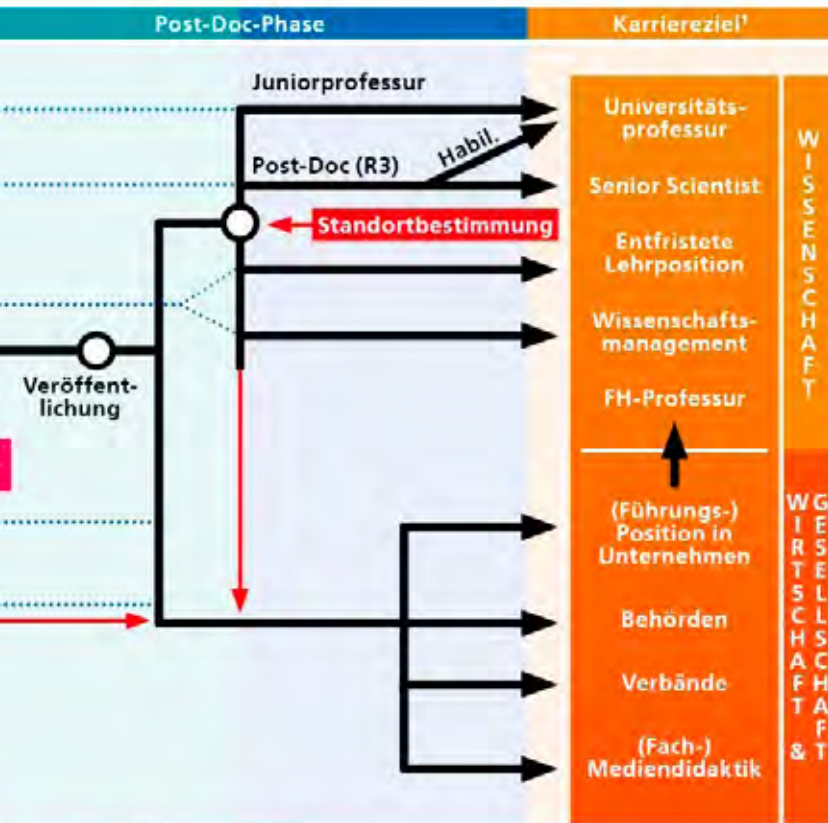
Post-Doc-Phase

Karriereziel¹

Juniorprofessur

Habil.

Post-Doc (R3)

Standortbestimmung

Veröffentlichung

Universitätsprofessur

Senior Scientist

Entfristete Lehrposition

Wissenschaftsmanagement

FH-Professur

WISSENSCHAFT

(Führungs-) Position in Unternehmen

Behörden

Verbände

(Fach-) Mediendidaktik

WIRTSCHAFT &

GESELLSCHAFT